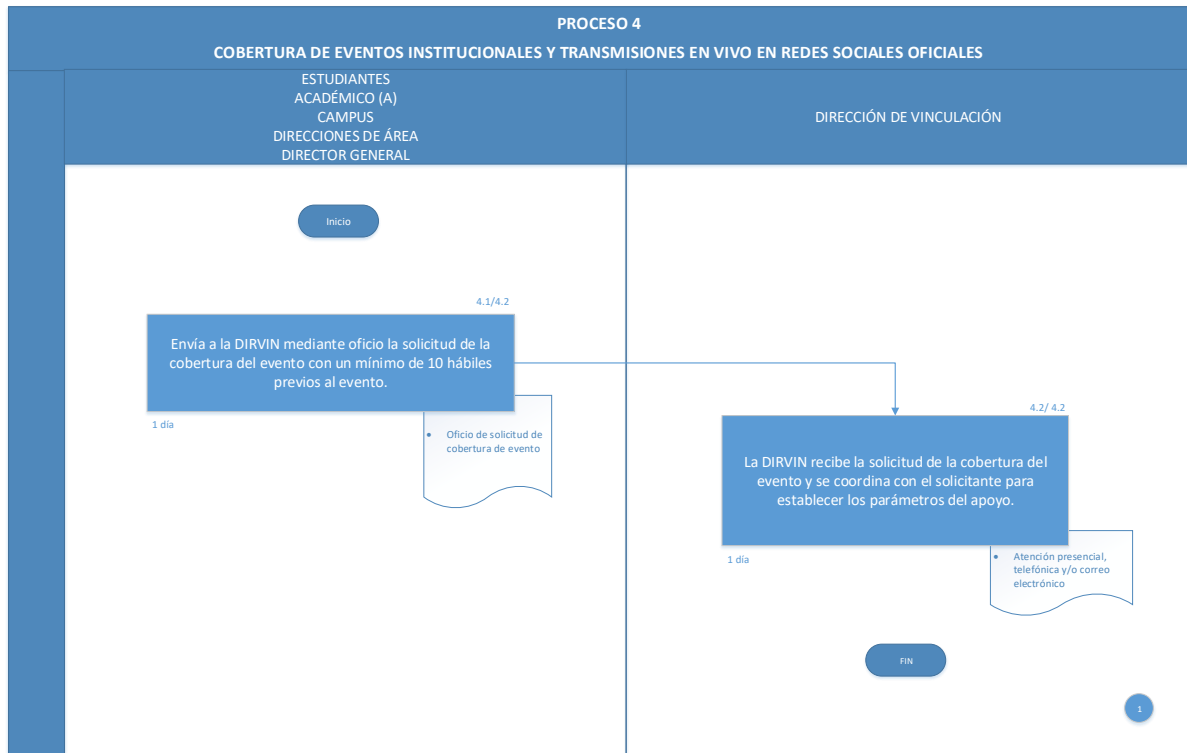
PROCESO 4

COBERTURA DE EVENTOS INSTITUCIONALES Y TRANSMISIONES EN VIVO EN REDES SOCIALES OFICIALES

ESTUDIANTES
ACADÉMICO (A)
CAMPUS
DIRECCIONES DE ÁREA
DIRECTOR GENERAL

DIRECCIÓN DE VINCULACIÓN

Inicio

4.1/4.2

Envía a la DIRVIN mediante oficio la solicitud de la cobertura del evento con un mínimo de 10 hábiles previos al evento.

1 día

• Oficio de solicitud de cobertura de evento

4.2/ 4.2

La DIRVIN recibe la solicitud de la cobertura del evento y se coordina con el solicitante para establecer los parámetros del apoyo.

1 día

• Atención presencial, telefónica y/o correo electrónico

FIN

1